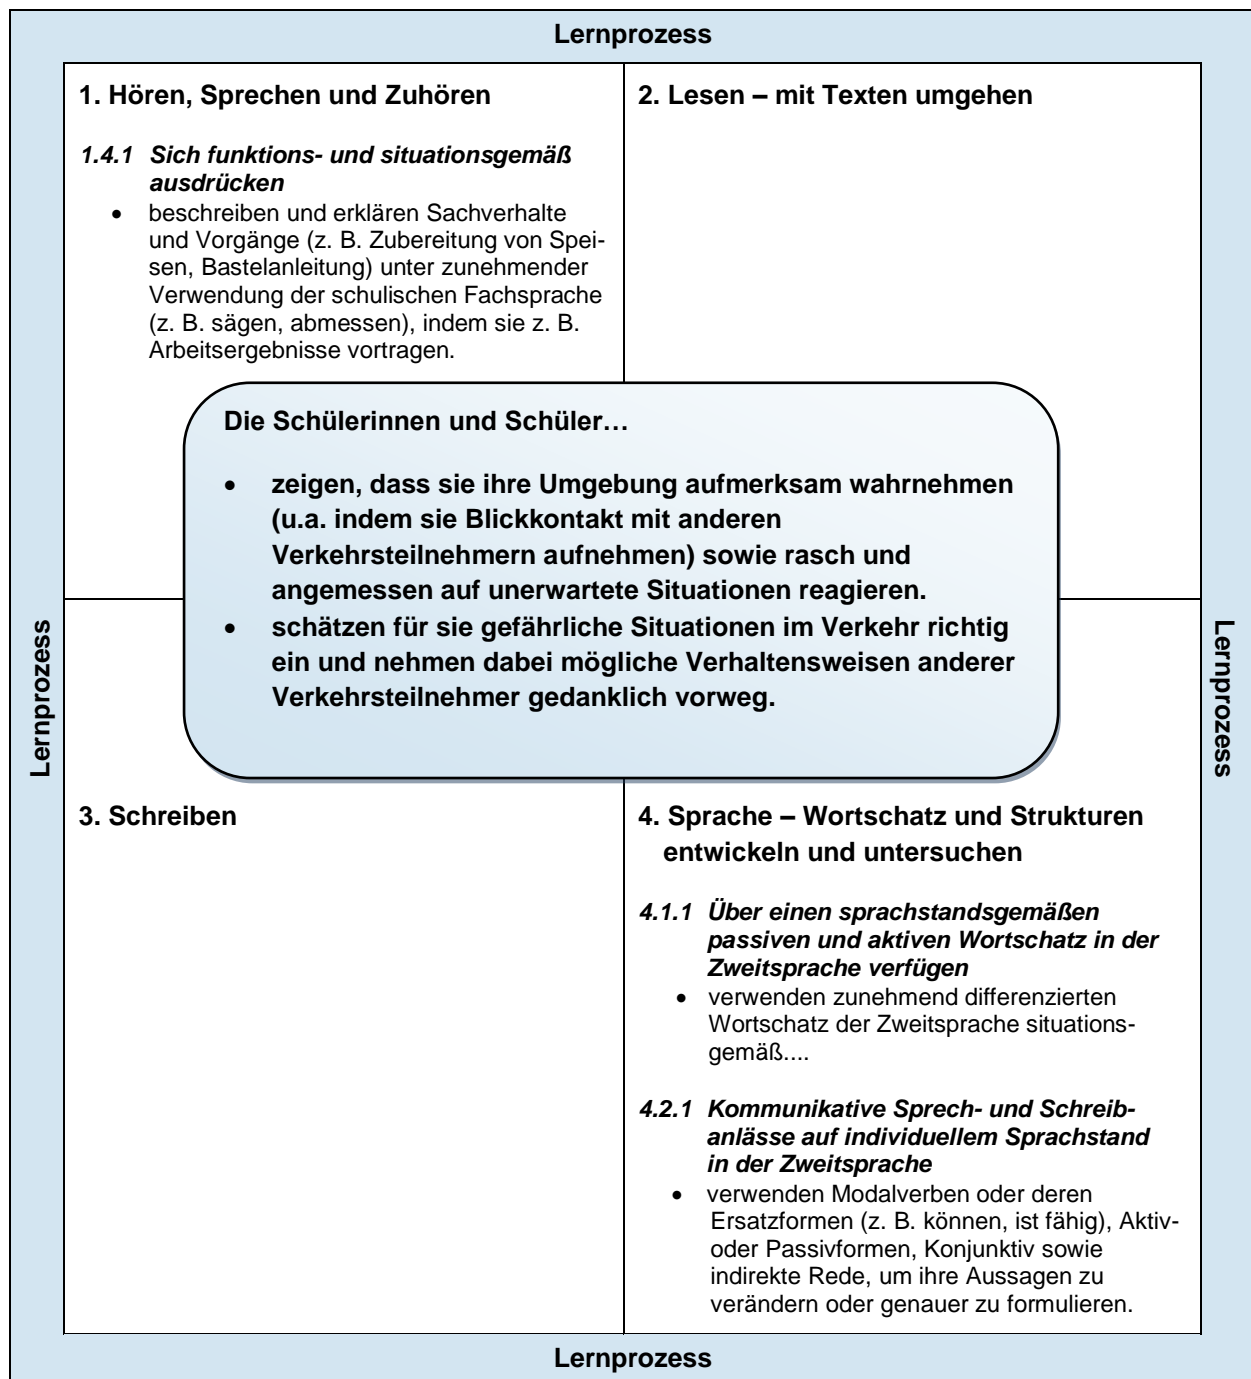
Lernprozess

1. Hören, Sprechen und Zuhören

1.4.1 Sich funktions- und situationsgemäß ausdrücken

- beschreiben und erklären Sachverhalte und Vorgänge (z. B. Zubereitung von Speisen, Bastelanleitung) unter zunehmender Verwendung der schulischen Fachsprache (z. B. sägen, abmessen), indem sie z. B. Arbeitsergebnisse vortragen.

2. Lesen – mit Texten umgehen

Die Schülerinnen und Schüler…

- zeigen, dass sie ihre Umgebung aufmerksam wahrnehmen (u.a. indem sie Blickkontakt mit anderen Verkehrsteilnehmern aufnehmen) sowie rasch und angemessen auf unerwartete Situationen reagieren.
- schätzen für sie gefährliche Situationen im Verkehr richtig ein und nehmen dabei mögliche Verhaltensweisen anderer Verkehrsteilnehmer gedanklich vorweg.

Lernprozess

Lernprozess

3. Schreiben

4. Sprache – Wortschatz und Strukturen entwickeln und untersuchen

4.1.1 Über einen sprachstandsgemäßen passiven und aktiven Wortschatz in der Zweitsprache verfügen

- verwenden zunehmend differenzierten Wortschatz der Zweitsprache situationsgemäß....

4.2.1 Kommunikative Sprech- und Schreibanlässe auf individuellem Sprachstand in der Zweitsprache

- verwenden Modalverben oder deren Ersatzformen (z. B. können, ist fähig), Aktiv- oder Passivformen, Konjunktiv sowie indirekte Rede, um ihre Aussagen zu verändern oder genauer zu formulieren.

Lernprozess